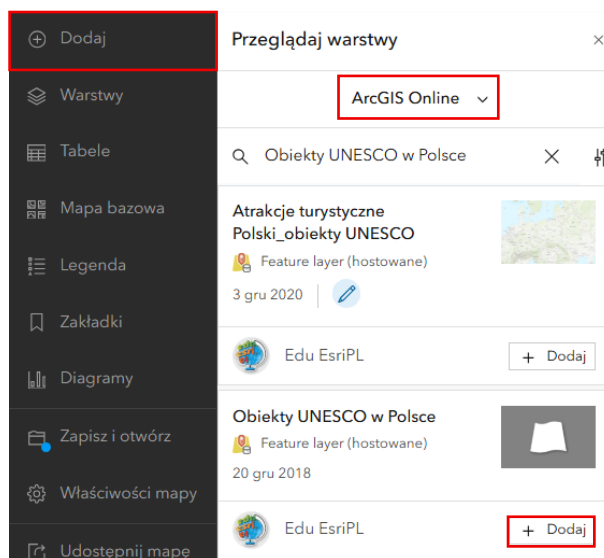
Dodaj
Warstwy
Tabele
Mapa bazowa
Legenda
Zakładki
Diagramy
Zapisz i otwórz
Właściwości mapy
Udostępnij mapę

Przeglądaj warstwy
×
ArcGIS Online
Obiekty UNESCO w Polsce
Atrakcje turystyczne Polski_obiekty UNESCO
Feature layer (hostowane)
3 gru 2020
Edu EsriPL
+ Dodaj
Obiekty UNESCO w Polsce
Feature layer (hostowane)
20 gru 2018
Edu EsriPL
+ Dodaj